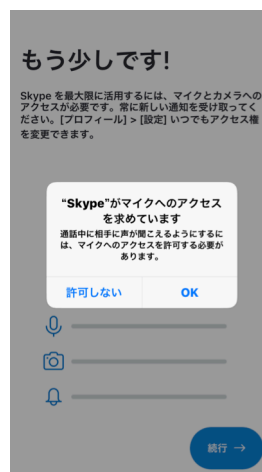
もう少しです!

Skype を最大限に活用するには、マイクとカメラへのアクセスが必要です。常に新しい通知を受け取ってください。[プロフィール] > [設定] いつでもアクセス権を変更できます。

“Skype”がマイクへのアクセスを求めています

通話中に相手に声が聞こえるようにするには、マイクへのアクセスを許可する必要があります。

許可しない

OK

続行 →